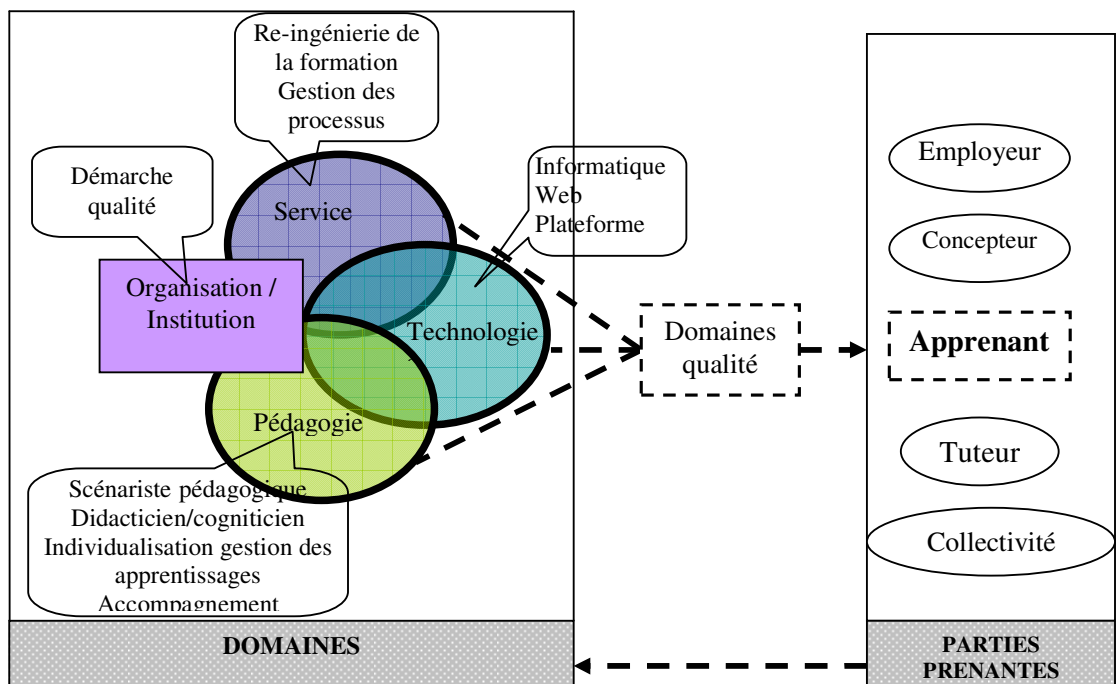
Re-ingénierie de la formation Gestion des processus

Démarche qualité

Informatique Web Plateforme

Service

Organisation / Institution

Technologie

Pédagogie

Scénariste pédagogique Didacticien/cogniticien Individualisation gestion des apprentissages Accompagnement

Domaines qualité

Employeur

Concepteur

Apprenant

Tuteur

Collectivité

DOMAINES

PARTIES PRENANTES